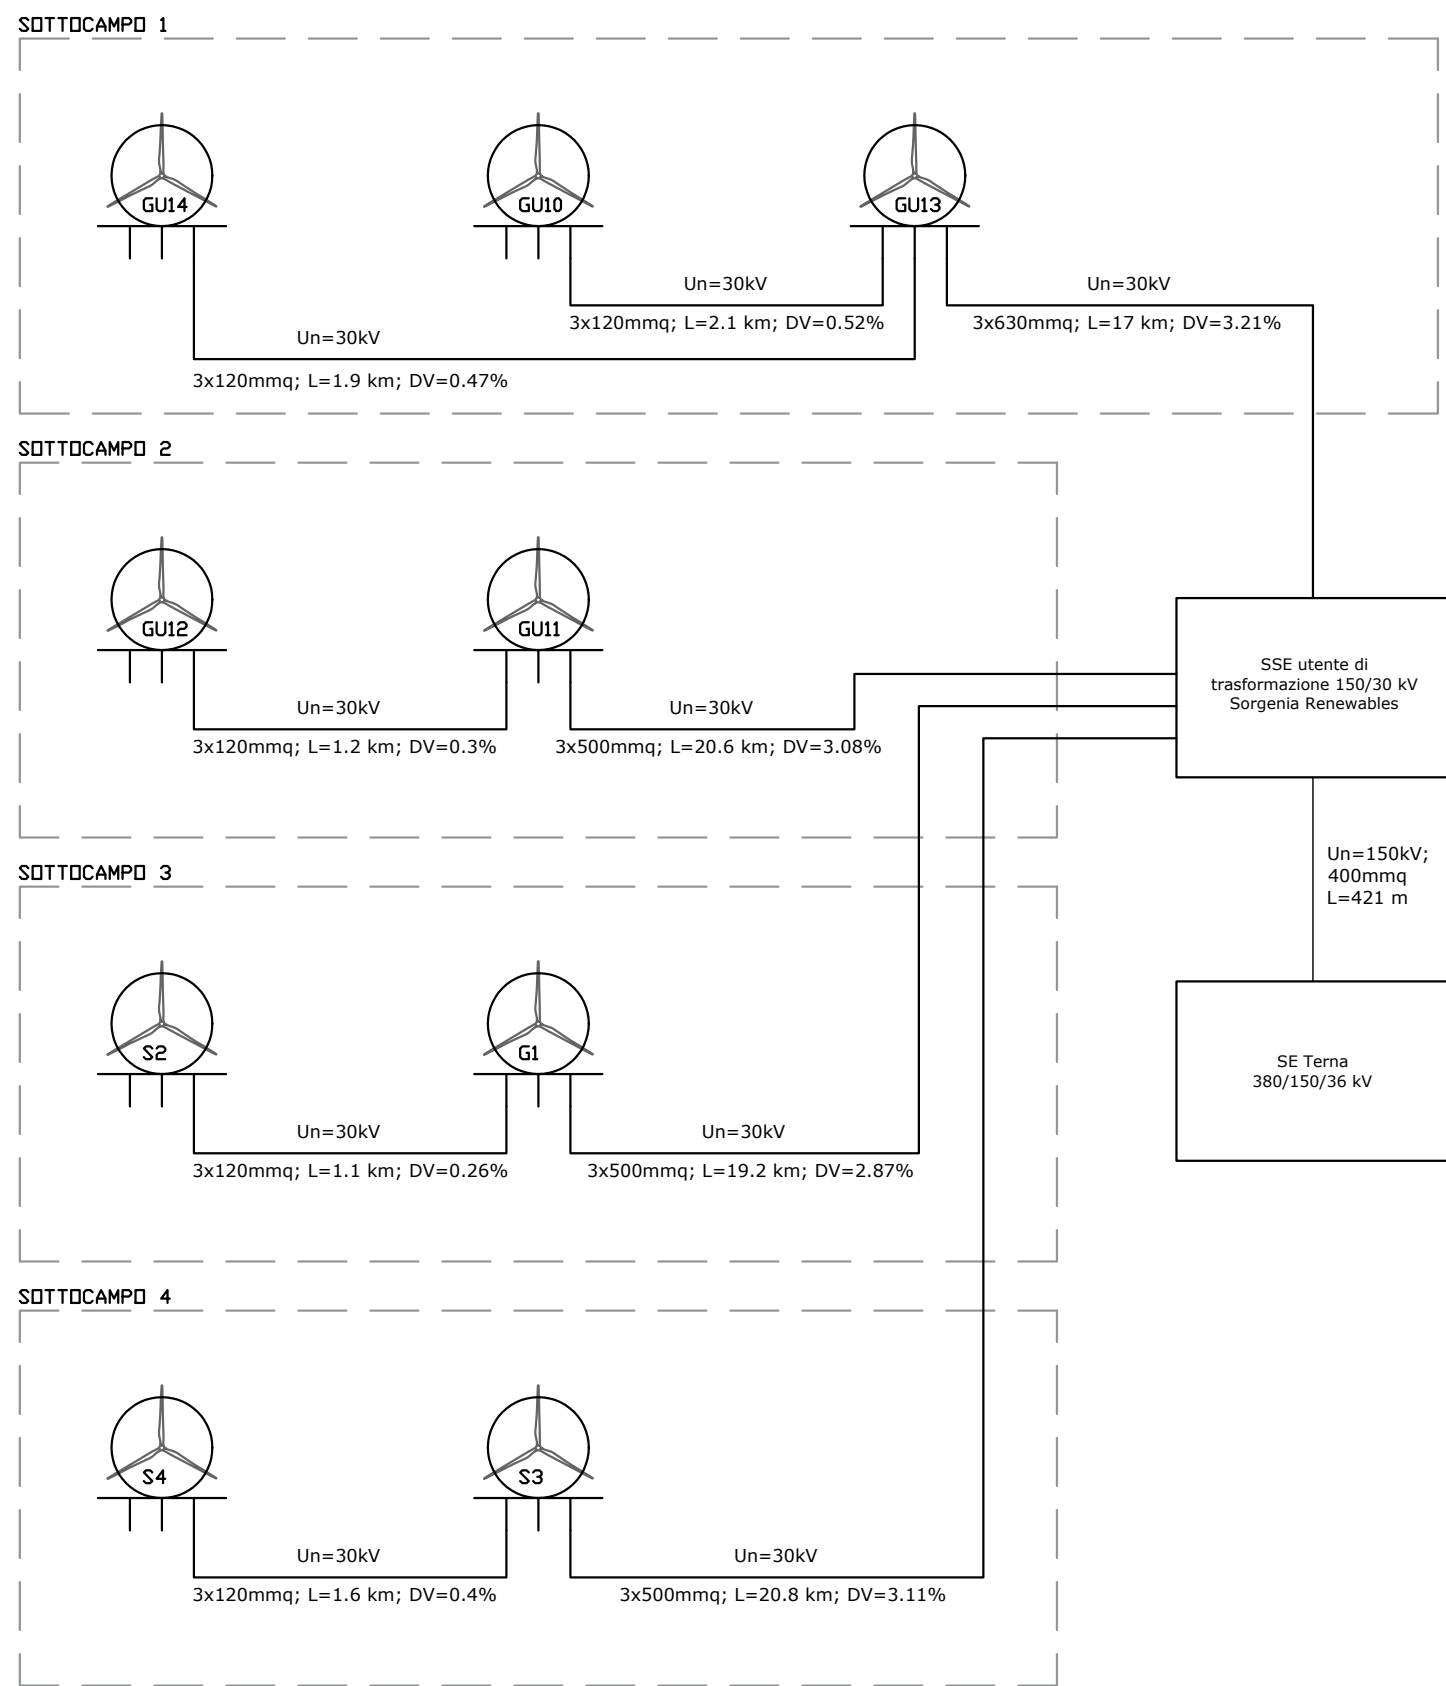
SOTTOCAMPO 1

GU14

GU10

GU13

Un=30kV

3x120mmq; L=2.1 km; DV=0.52%

Un=30kV

3x630mmq; L=17 km; DV=3.21%

Un=30kV

3x120mmq; L=1.9 km; DV=0.47%

SOTTOCAMPO 2

GU12

GU11

Un=30kV

3x120mmq; L=1.2 km; DV=0.3%

Un=30kV

3x500mmq; L=20.6 km; DV=3.08%

SSE utente di trasformazione 150/30 kV Sorgenia Renewables

Un=150kV; 400mmq L=421 m

SOTTOCAMPO 3

S2

G1

Un=30kV

3x120mmq; L=1.1 km; DV=0.26%

Un=30kV

3x500mmq; L=19.2 km; DV=2.87%

SE Terna 380/150/36 kV

SOTTOCAMPO 4

S4

S3

Un=30kV

3x120mmq; L=1.6 km; DV=0.4%

Un=30kV

3x500mmq; L=20.8 km; DV=3.11%